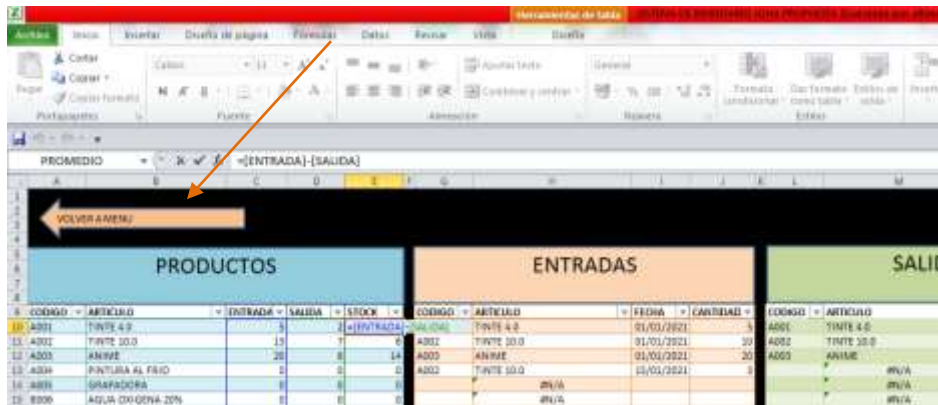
Herramientas de tabla

Archivo Inicio Insertar Diseño de página Fórmulas Datos Revisar Vista Diseño

Cortar
Copiar
Copiar formato
Pegar
Portapapeles
Calibri 11
N K S
Fuente
Ajustar texto
Combinar y centrar
Alineación
General
Número
Formato condicional
Dar formato como tabla
Estilos de celda
Estilos
Insertar

PROMEDIO $f_x$ =[ENTRADA]-[SALIDA]

VOLVER A MENU

PRODUCTOS

ENTRADAS

SALI

| CODIGO | ARTICULO | ENTRADA | SALIDA | STOCK |
|---|---|---|---|---|
| A001 | TINTE 4.0 | 5 | 2 | =[ENTRADA]-[SALIDA] |
| A002 | TINTE 10.0 | 13 | 7 | 6 |
| A003 | ANIME | 20 | 6 | 14 |
| A004 | PINTURA AL FRIO | 0 | 0 | 0 |
| A005 | GRAPADORA | 0 | 0 | 0 |
| B006 | AGUA OXIGENA 20% | 0 | 0 | 0 |

| CODIGO | ARTICULO | FECHA | CANTIDAD |
|---|---|---|---|
| | TINTE 4.0 | 01/01/2021 | 5 |
| A002 | TINTE 10.0 | 01/01/2021 | 10 |
| A003 | ANIME | 01/01/2021 | 20 |
| A002 | TINTE 10.0 | 15/01/2021 | 3 |
| | #N/A | | |
| | #N/A | | |

| CODIGO | ARTICULO |
|---|---|
| A001 | TINTE 4.0 |
| A002 | TINTE 10.0 |
| A003 | ANIME |
| | #N/A |
| | #N/A |
| | #N/A |